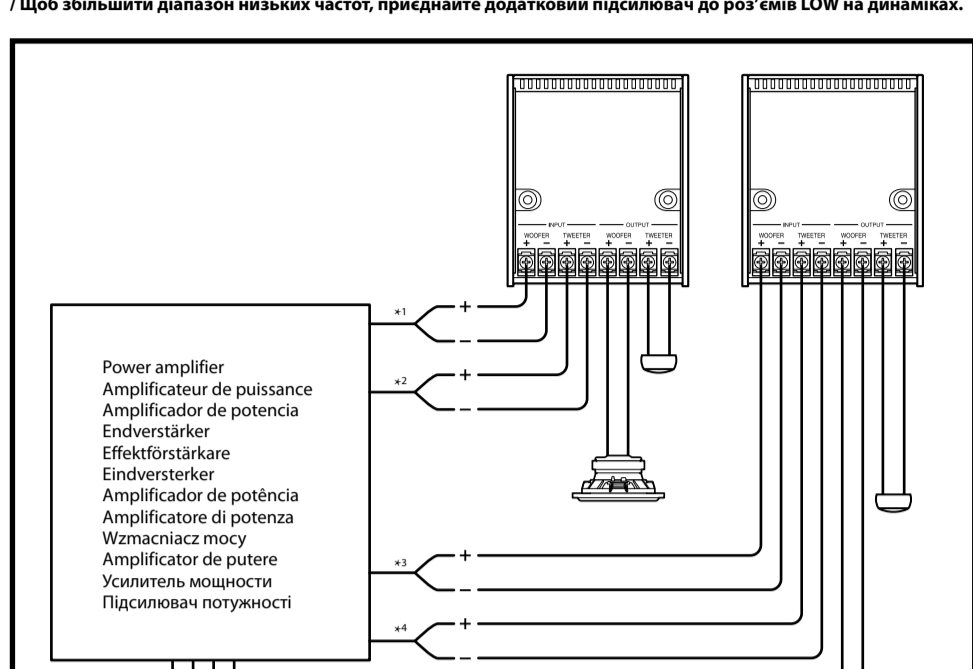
/ Щоб збільшити діапазон низьких частот, приєднайте додатковий підсилювач до роз'ємів LOW на динаміках.

INPUT OUTPUT
WOOFER TWEETER WOOFER TWEETER
+ − + − + − + −

INPUT OUTPUT
WOOFER TWEETER WOOFER TWEETER
+ − + − + − + −

*1 + −
*2 + −
*3 + −
*4 + −

Power amplifier
Amplificateur de puissance
Amplificador de potencia
Endverstärker
Effektförstärkare
Eindversterker
Amplificador de potência
Amplificatore di potenza
Wzmacniacz mocy
Amplificator de putere
Усилитель мощности
Підсилювач потужності